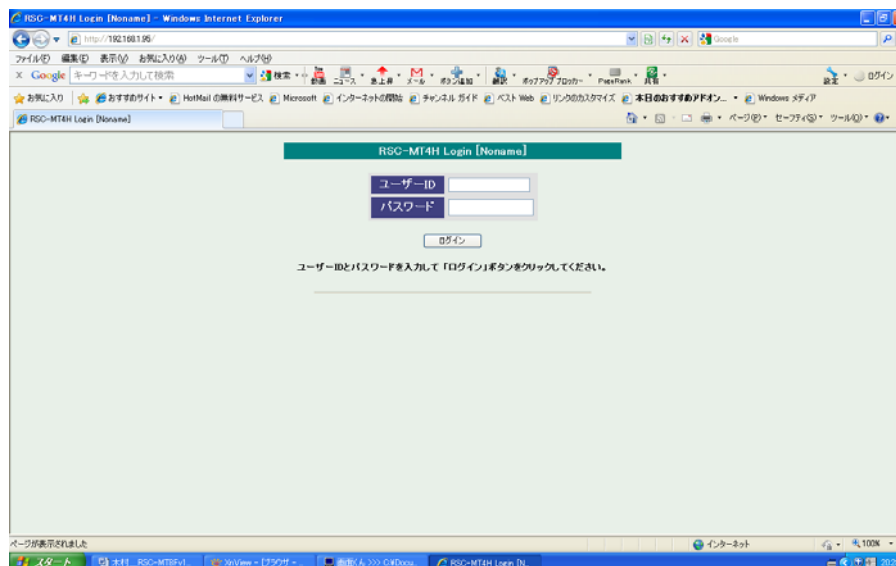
RSC-MT4H Login [Noname] - Windows Internet Explorer

http://192.168.1.95/

Google

ファイル(F) 編集(E) 表示(V) お気に入り(A) ツール(T) ヘルプ(H)

Google キーワードを入力して検索 検索 ニュース 急上昇 メール ボタン通知 翻訳 ポップアップ ブロッカー PageRank 共有 設定 ログイン

お気に入り おすすめサイト HotMail の無料サービス Microsoft インターネットの開始 チャンネル ガイド ベスト Web リンクのカスタマイズ 本日のおすすめアドオン... Windows メディア

RSC-MT4H Login [Noname]

ページ(P) セーフティ(S) ツール(O)

RSC-MT4H Login [Noname]

| ユーザーID | |
|---|---|
| パスワード | |

ログイン

ユーザーIDとパスワードを入力して「ログイン」ボタンをクリックしてください。

ページが表示されました

インターネット

100%

スタート 木村 RSC-MT8Fv1... XnView - [ブラウザ - ... 画像くん >>> C:¥Docu... RSC-MT4H Login [N...